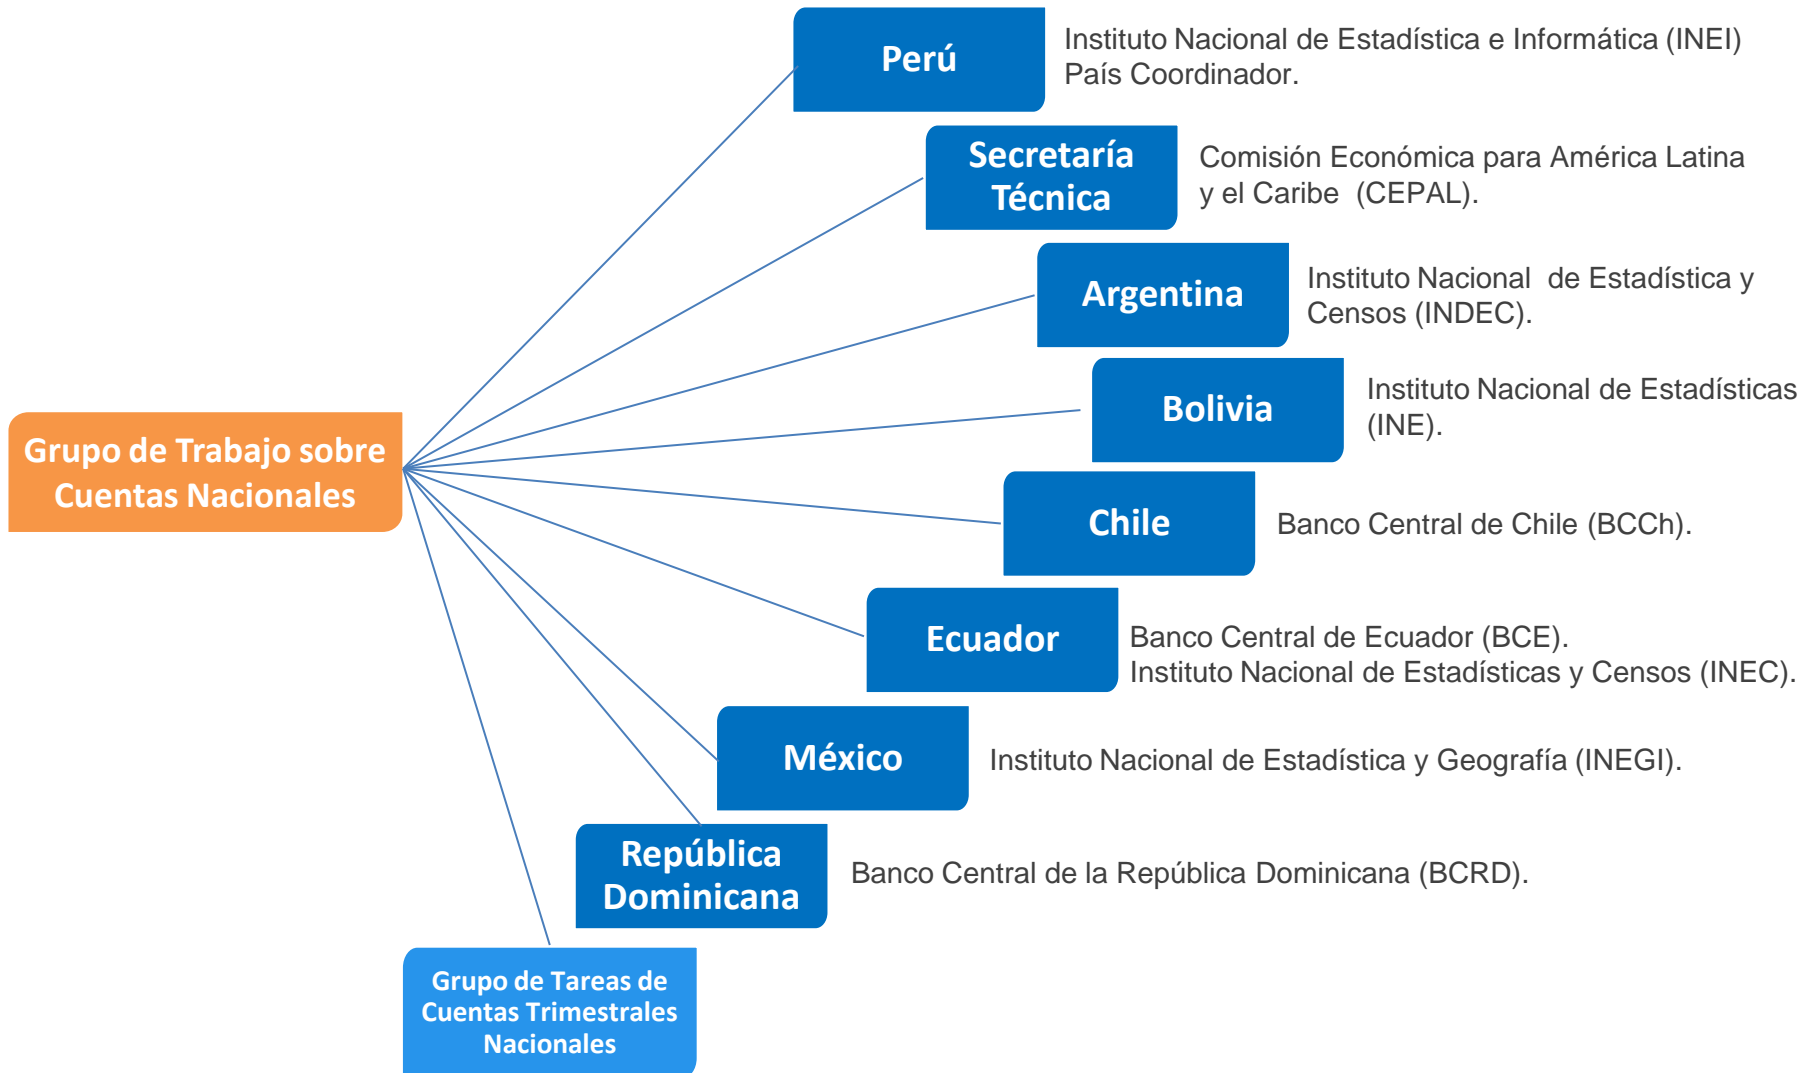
Grupo de Trabajo sobre Cuentas Nacionales

Perú
Instituto Nacional de Estadística e Informática (INEI)
País Coordinador.

Secretaría Técnica
Comisión Económica para América Latina y el Caribe (CEPAL).

Argentina
Instituto Nacional de Estadística y Censos (INDEC).

Bolivia
Instituto Nacional de Estadísticas (INE).

Chile
Banco Central de Chile (BCCh).

Ecuador
Banco Central de Ecuador (BCE).
Instituto Nacional de Estadísticas y Censos (INEC).

México
Instituto Nacional de Estadística y Geografía (INEGI).

República Dominicana
Banco Central de la República Dominicana (BCRD).

Grupo de Tareas de Cuentas Trimestrales Nacionales